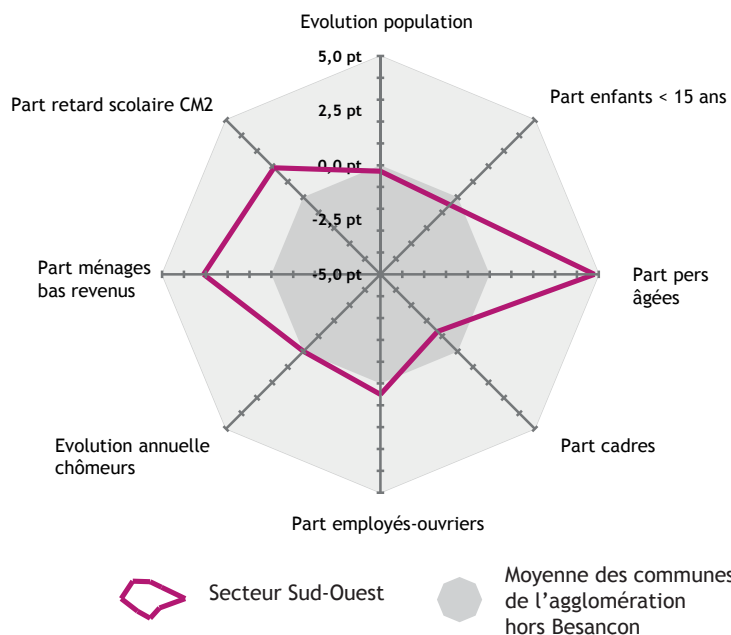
Evolution population

5,0 pt

2,5 pt

0,0 pt

-2,5 pt

-5,0 pt

Part enfants < 15 ans

Part retard scolaire CM2

Part ménages bas revenus

Part pers âgées

Evolution annuelle chômeurs

Part cadres

Part employés-ouvriers

Secteur Sud-Ouest

Moyenne des communes de l'agglomération hors Besancon